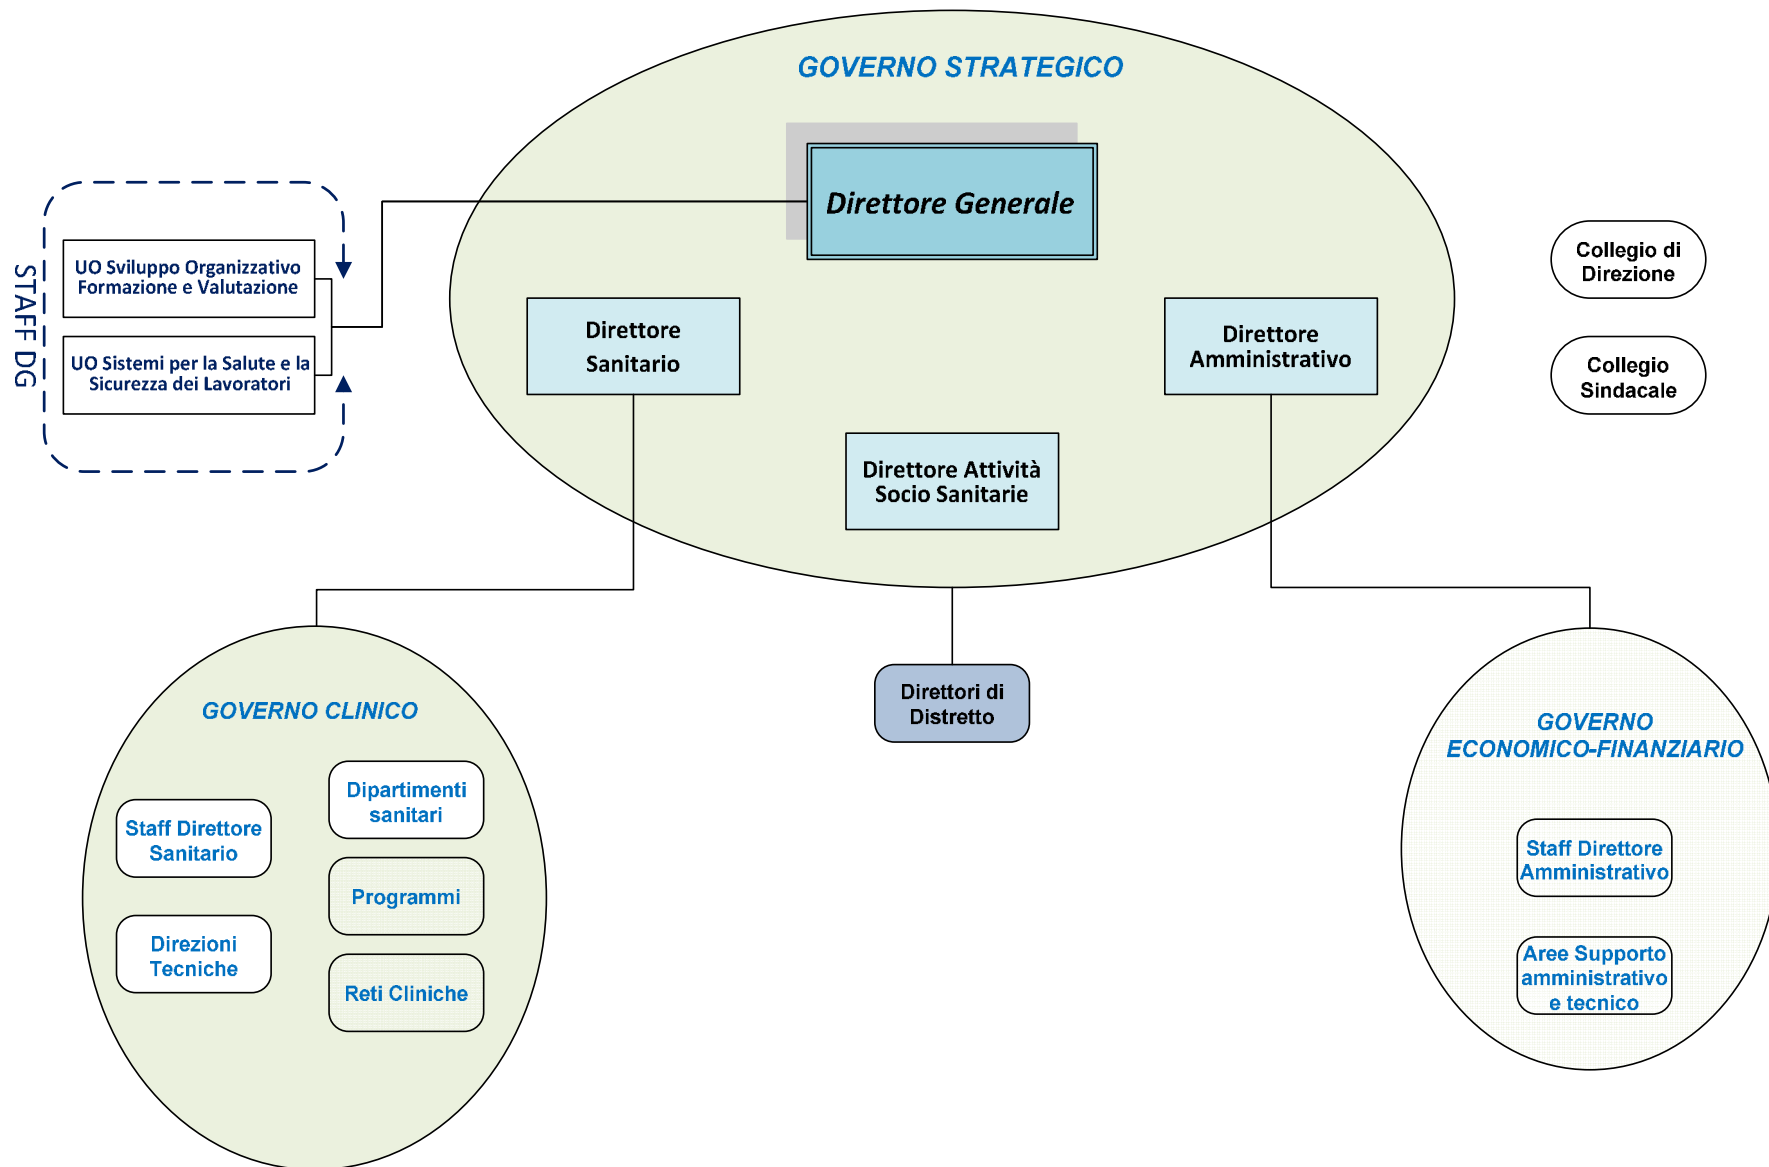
GOVERNO STRATEGICO

Direttore Generale

Collegio di Direzione

Collegio Sindacale

STAFF DG

UO Sviluppo Organizzativo Formazione e Valutazione

UO Sistemi per la Salute e la Sicurezza dei Lavoratori

Direttore Sanitario

Direttore Amministrativo

Direttore Attività Socio Sanitarie

Direttori di Distretto

GOVERNO CLINICO

Staff Direttore Sanitario

Dipartimenti sanitari

Programmi

Direzioni Tecniche

Reti Cliniche

GOVERNO ECONOMICO-FINANZIARIO

Staff Direttore Amministrativo

Aree Supporto amministrativo e tecnico